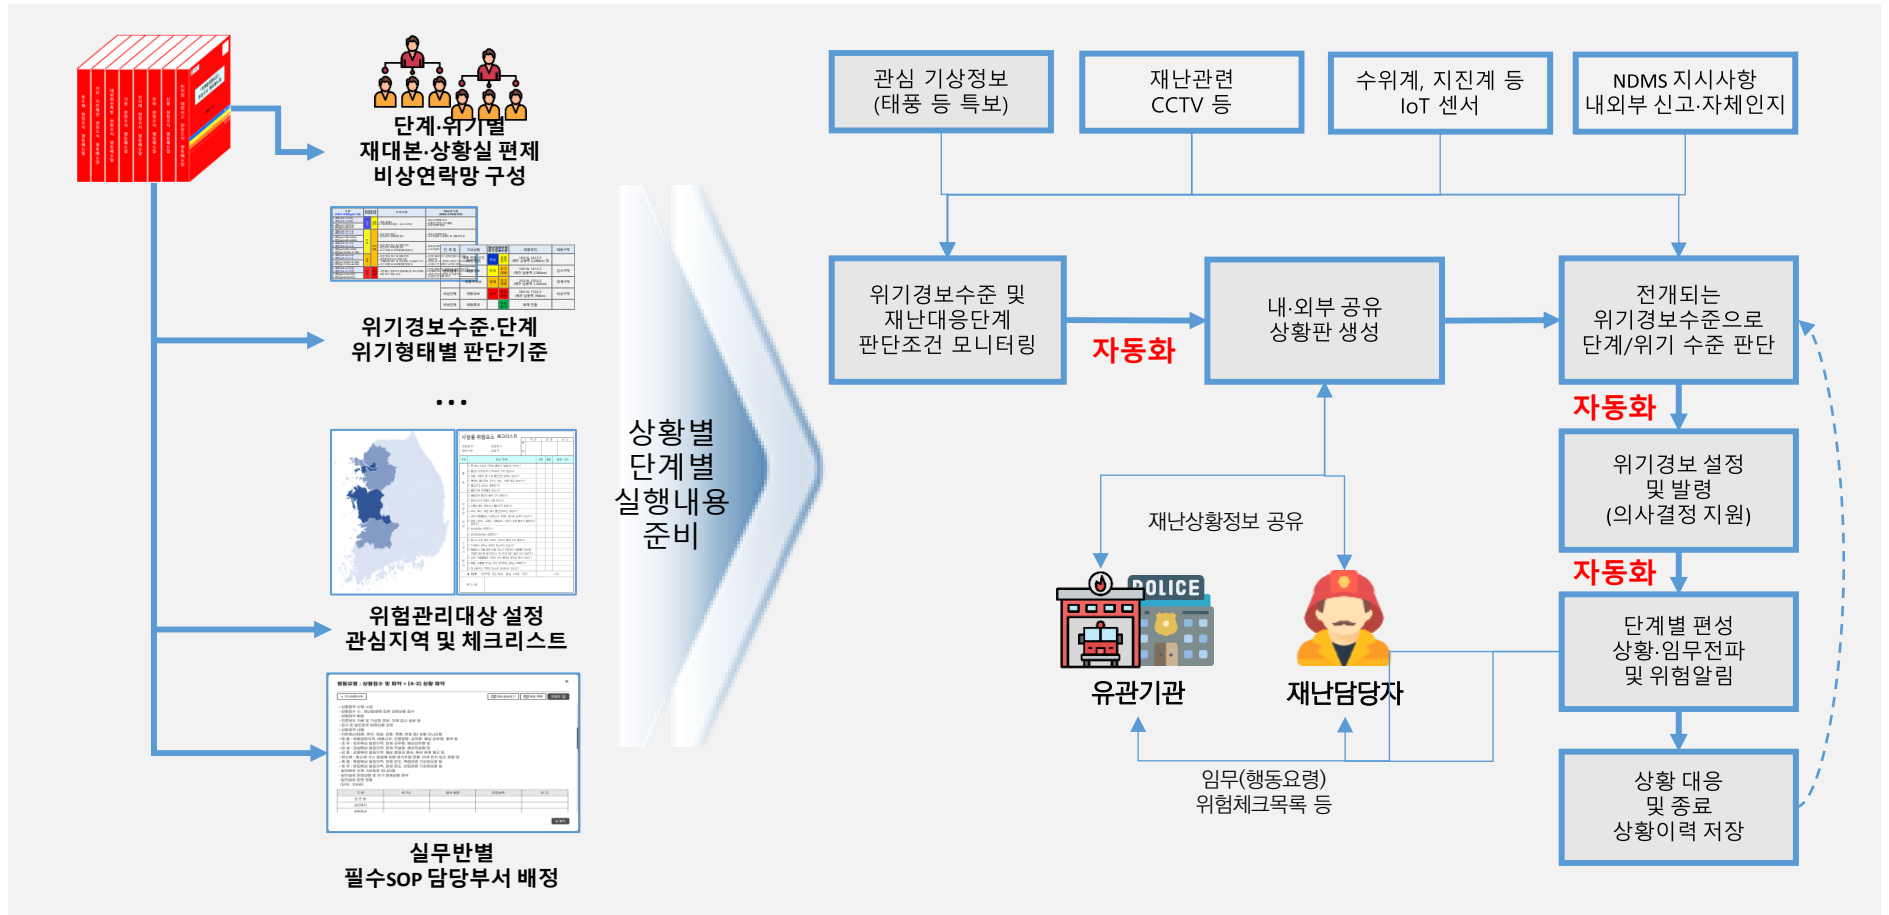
단계·위기별
재대본·상황실 편제
비상연락망 구성

위기경보수준·단계
위기형태별 판단기준

...

위험관리대상 설정
관심지역 및 체크리스트

실무반별
필수SOP 담당부서 배정

상황별
단계별
실행내용
준비

관심 기상정보
(태풍 등 특보)

재난관련
CCTV 등

수위계, 지진계 등
IoT 센서

NDMS 지시사항
내외부 신고·자체인지

위기경보수준 및
재난대응단계
판단조건 모니터링

자동화

내·외부 공유
상황판 생성

전개되는
위기경보수준으로
단계/위기 수준 판단

자동화

위기경보 설정
및 발령
(의사결정 지원)

자동화

단계별 편성
상황·임무전파
및 위험알림

상황 대응
및 종료
상황이력 저장

재난상황정보 공유

POLICE

유관기관

재난담당자

임무(행동요령)
위험체크목록 등